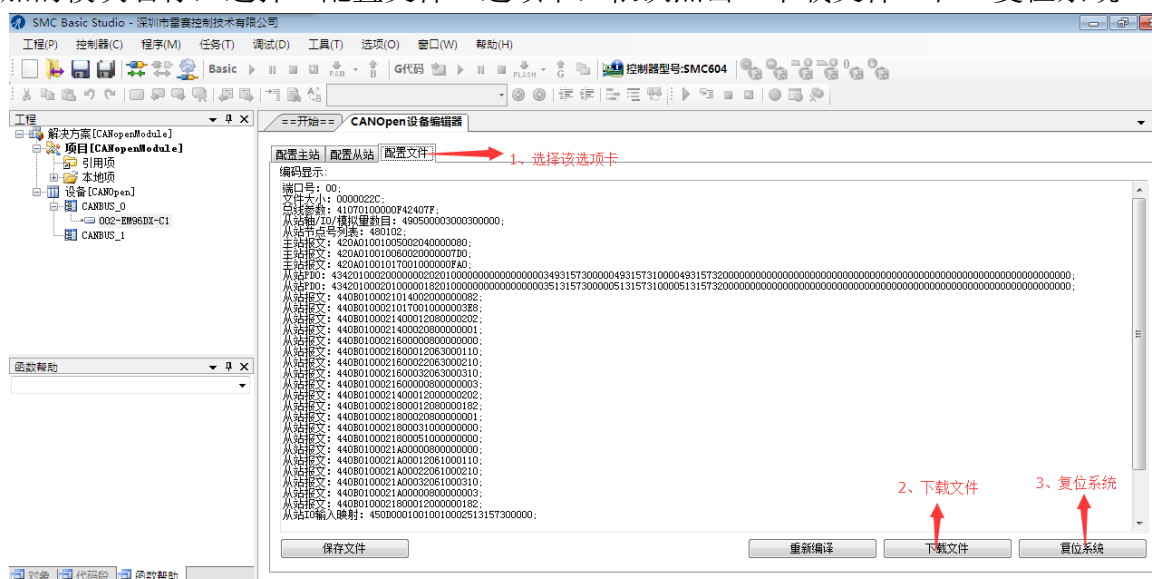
SMC Basic Studio - 深圳市雷赛控制技术有限公司

工程(P) 控制器(C) 程序(M) 任务(T) 调试(D) 工具(T) 选项(O) 窗口(W) 帮助(H)

Basic RAM B G代码 FLASH G 控制器型号:SMC604

工程
解决方案[CANopenModule]
项目[CANopenModule]
引用项
本地项
设备[CANOpen]
CANBUS_0
002-EM96DX-C1
CANBUS_1

函数帮助

==开始== CANOpen设备编辑器

配置主站 配置从站 配置文件 1、选择该选项卡

编码显示:
端口号: 00;
文件大小: 0000022C;
总线参数: 41070100000F42407F;
从站轴/IO/模拟量数目: 490500003000300000;
从站节点号列表: 480102;
主站报文: 420A01001005002040000080;
主站报文: 420A010010060020000007D0;
主站报文: 420A0100101700100000FA0;
从站PDO: 43420100020000000202010000000000000000349315730000049315731000049315732000000000000000000000000000000000000000000000000000000;
从站PDO: 43420100020100000182010000000000000000351315730000051315731000051315732000000000000000000000000000000000000000000000000000000;
从站报文: 440B010002101400200000082;
从站报文: 440B0100021017001000003E8;
从站报文: 440B0100021400012080000202;
从站报文: 440B0100021400020800000001;
从站报文: 440B0100021600000800000000;
从站报文: 440B0100021600012063000110;
从站报文: 440B0100021600022063000210;
从站报文: 440B0100021600032063000310;
从站报文: 440B0100021600000800000003;
从站报文: 440B0100021400012000000202;
从站报文: 440B0100021800012080000182;
从站报文: 440B0100021800020800000001;
从站报文: 440B0100021800031000000000;
从站报文: 440B0100021800051000000000;
从站报文: 440B01000021A000080000000;
从站报文: 440B01000021A00012061000110;
从站报文: 440B01000021A00022061000210;
从站报文: 440B01000021A00032061000310;
从站报文: 440B01000021A000080000003;
从站报文: 440B0100021800012000000182;
从站IO输入映射: 450D0001001001000251315730000;

2、下载文件 3、复位系统

保存文件 重新编译 下载文件 复位系统

对象 代码段 函数帮助